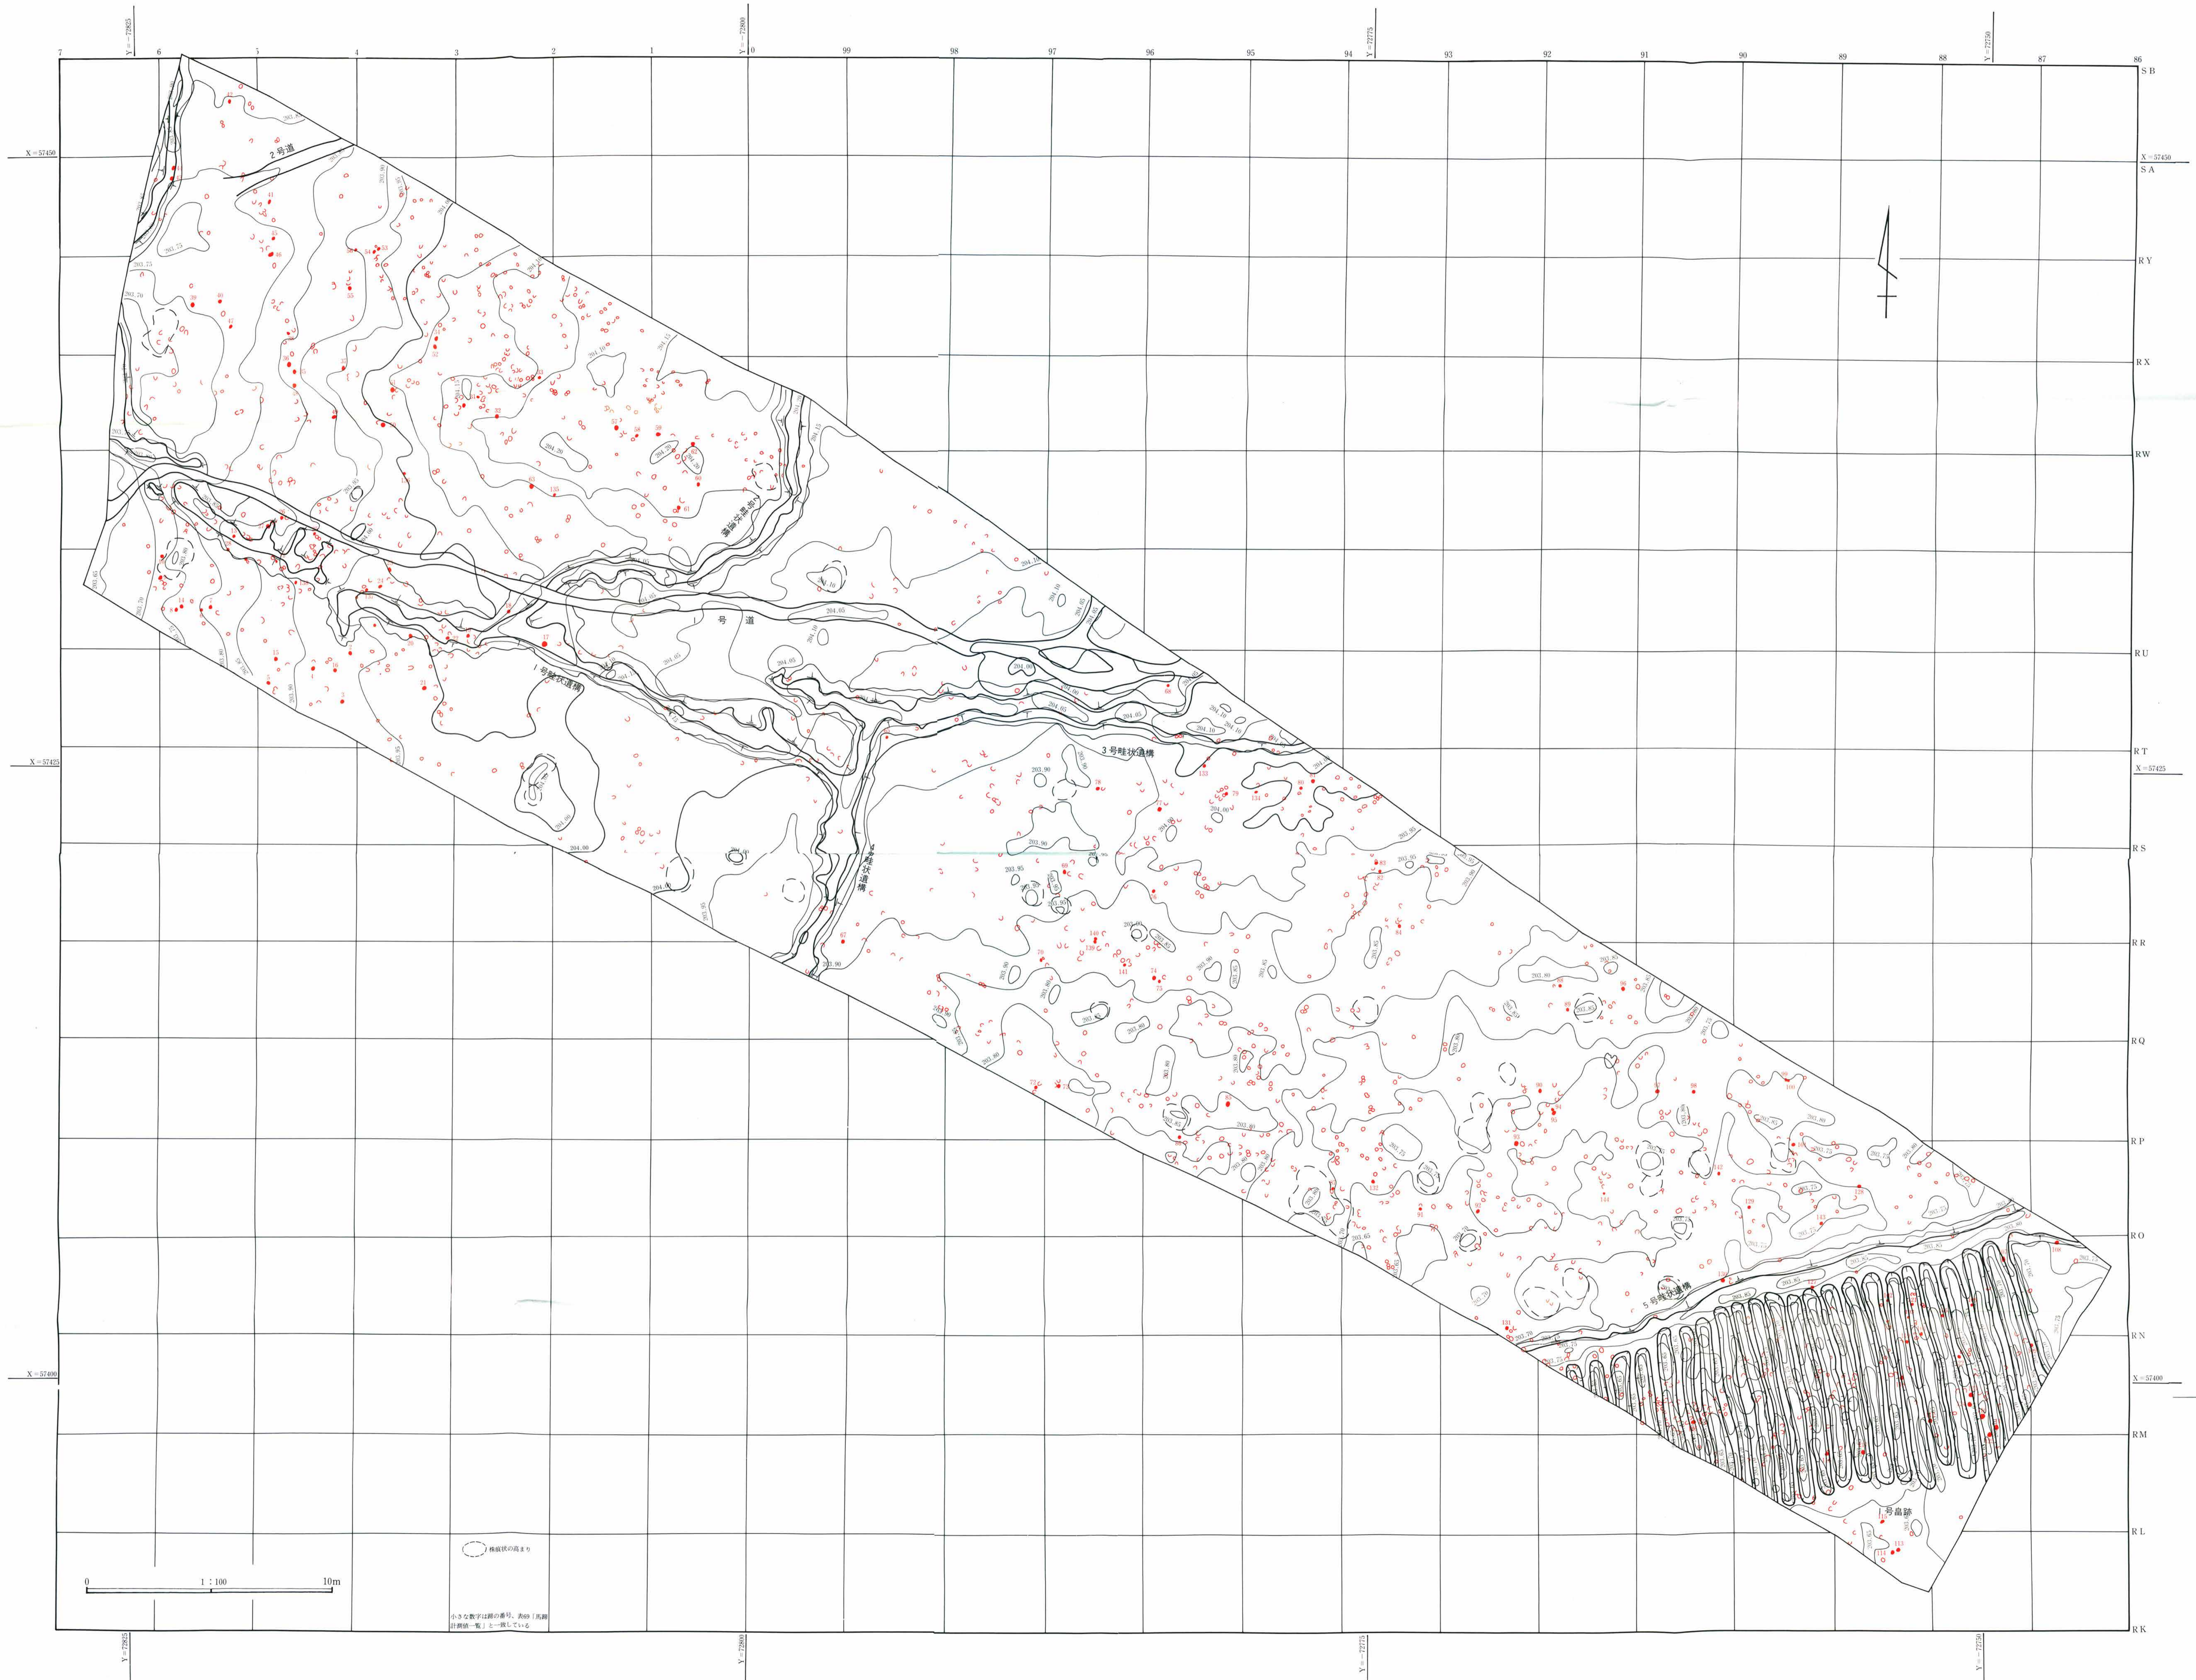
Y=-72825
Y=-72800
Y=-72775
Y=-72750

7 6 5 4 3 2 1 0 99 98 97 96 95 94 93 92 91 90 89 88 87 86

SB
X=57450
SA
RY
RX
RW
RU
RT
X=57425
RS
RR
RQ
RP
RO
RN
X=57400
RM
RL
RK

X=57450
X=57425
X=57400

2号道
1号道
1号畦状遺構
2号畦状遺構
3号畦状遺構
4号畦状遺構
5号畦状遺構
1号畠跡

株痕状の高まり

0 1:100 10m

小さな数字は跡の番号。表69「馬蹄計測値一覧」と一致している

Y=-72825
Y=-72800
Y=-72775
Y=-72750